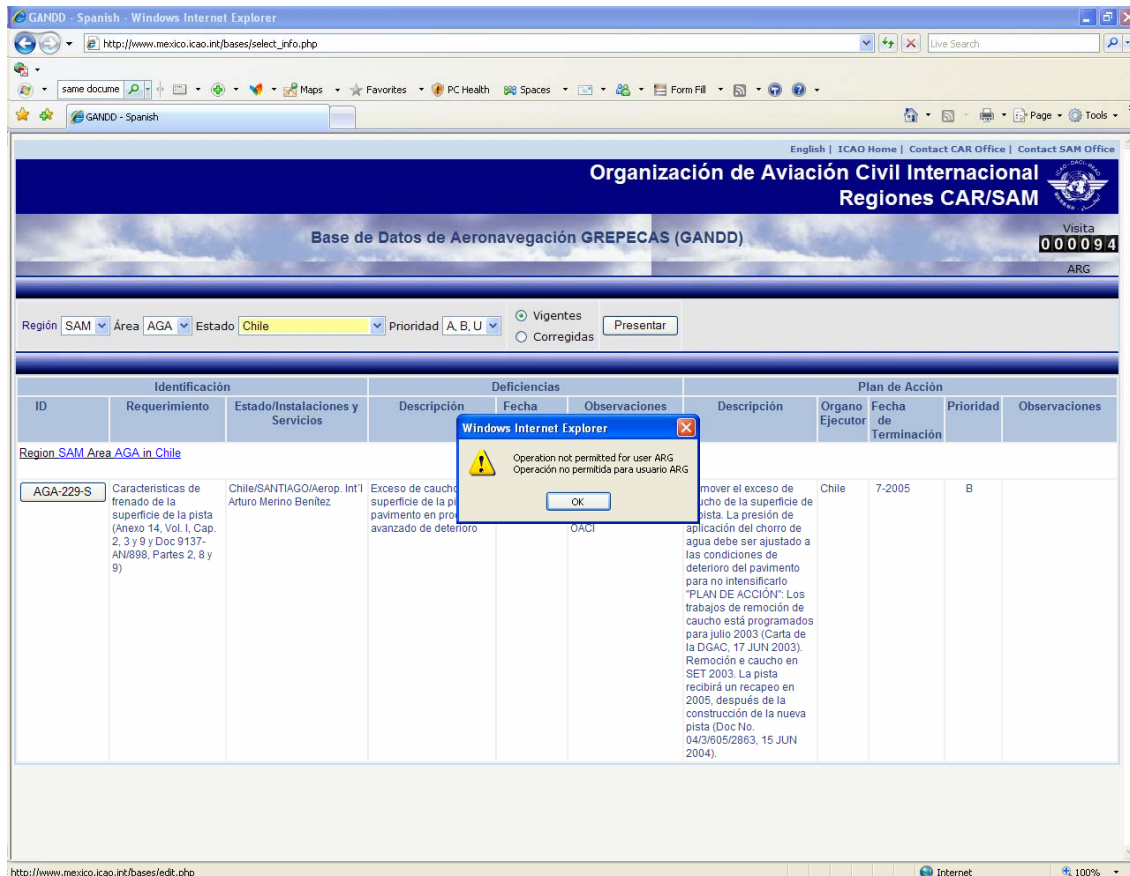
GANDD - Spanish - Windows Internet Explorer

http://www.mexico.icao.int/bases/select_info.php

Live Search

same docume

Maps Favorites PC Health Spaces Form Fill

GANDD - Spanish

Page Tools

English | ICAO Home | Contact CAR Office | Contact SAM Office

Organización de Aviación Civil Internacional
Regiones CAR/SAM

Base de Datos de Aeronavegación GREPECAS (GANDD)

Visita
000094
ARG

Región SAM Área AGA Estado Chile Prioridad A, B, U Vigentes Corregidas Presentar

| Identificación | | | Deficiencias | | | Plan de Acción | | | | |
|---|---|---|---|---|---|---|---|---|---|---|
| ID | Requerimiento | Estado/Instalaciones y Servicios | Descripción | Fecha | Observaciones | Descripción | Organo Ejecutor | Fecha de Terminación | Prioridad | Observaciones |

Region SAM Area AGA in Chile

| AGA-229-S | Caracteristicas de frenado de la superficie de la pista (Anexo 14, Vol. I, Cap. 2, 3 y 9 y Doc 9137-AN/898, Partes 2, 8 y 9) | Chile/SANTIAGO/Aerop. Int'l Arturo Merino Benítez | Exceso de caucho superficie de la pi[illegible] pavimento en pro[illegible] avanzado de deterioro | | OACI | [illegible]mover el exceso de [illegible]ucho de la superficie de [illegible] pista. La presión de aplicación del chorro de agua debe ser ajustado a las condiciones de deterioro del pavimento para no intensificarlo "PLAN DE ACCIÓN": Los trabajos de remoción de caucho está programados para julio 2003 (Carta de la DGAC, 17 JUN 2003). Remoción e caucho en SET 2003. La pista recibirá un recapeo en 2005, después de la construcción de la nueva pista (Doc No. 04/3/605/2863, 15 JUN 2004). | Chile | 7-2005 | B | |

Windows Internet Explorer
Operation not permitted for user ARG
Operación no permitida para usuario ARG
OK

http://www.mexico.icao.int/bases/edit.php
Internet
100%